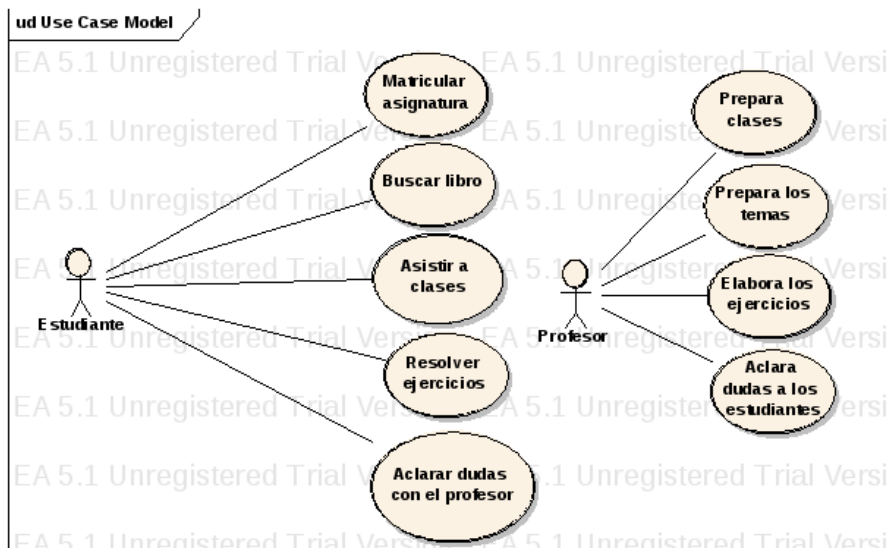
ud Use Case Model

Matricular asignatura

Buscar libro

Asistir a clases

Resolver ejercicios

Aclarar dudas con el profesor

Estudiante

Profesor

Prepara clases

Prepara los temas

Elabora los ejercicios

Aclara dudas a los estudiantes

EA 5.1 Unregistered Trial Version EA 5.1 Unregistered Trial Versi